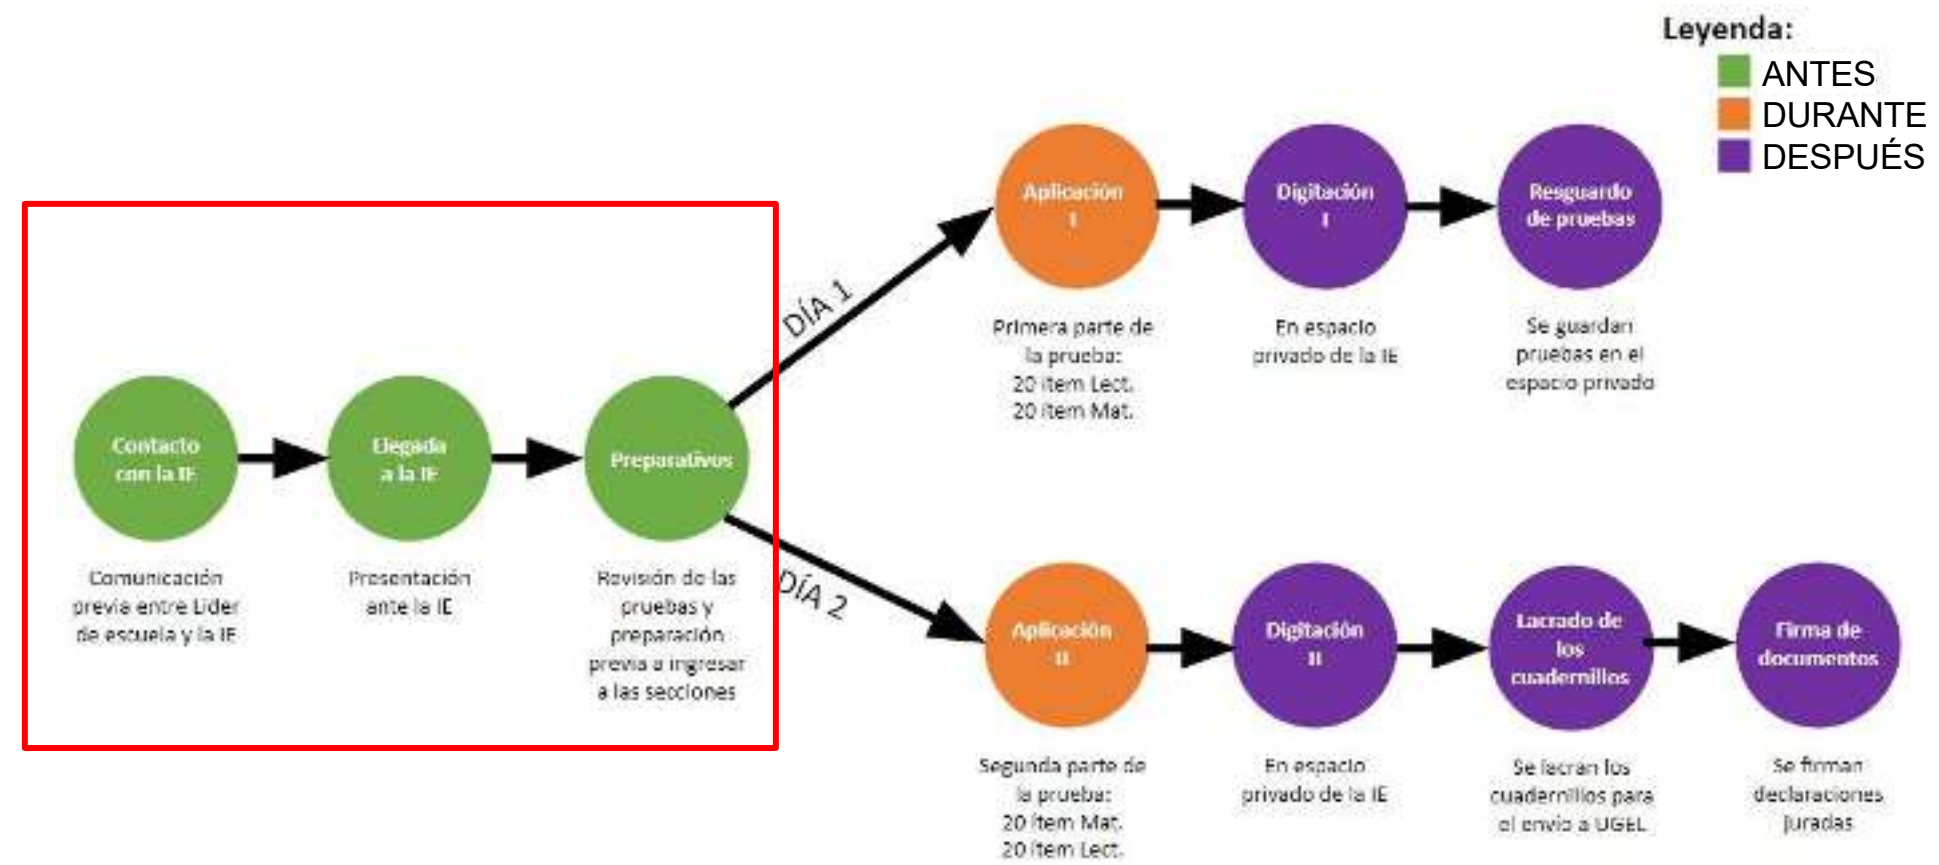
Leyenda:
ANTES
DURANTE
DESPUÉS

Contacto con la IE
Comunicación previa entre Líder de escuela y la IE

Llegada a la IE
Presentación ante la IE

Preparativos
Revisión de las pruebas y preparación previa a ingresar a las secciones

DÍA 1

Aplicación I
Primera parte de la prueba: 20 ítem Lect. 20 ítem Mat.

Digitación I
En espacio privado de la IE

Resguardo de pruebas
Se guardan pruebas en el espacio privado

DÍA 2

Aplicación II
Segunda parte de la prueba: 20 ítem Mat. 20 ítem Lect.

Digitación II
En espacio privado de la IE

Lacrado de los cuadernillos
Se lacran los cuadernillos para el envío a UGEL

Firma de documentos
Se firman declaraciones juradas